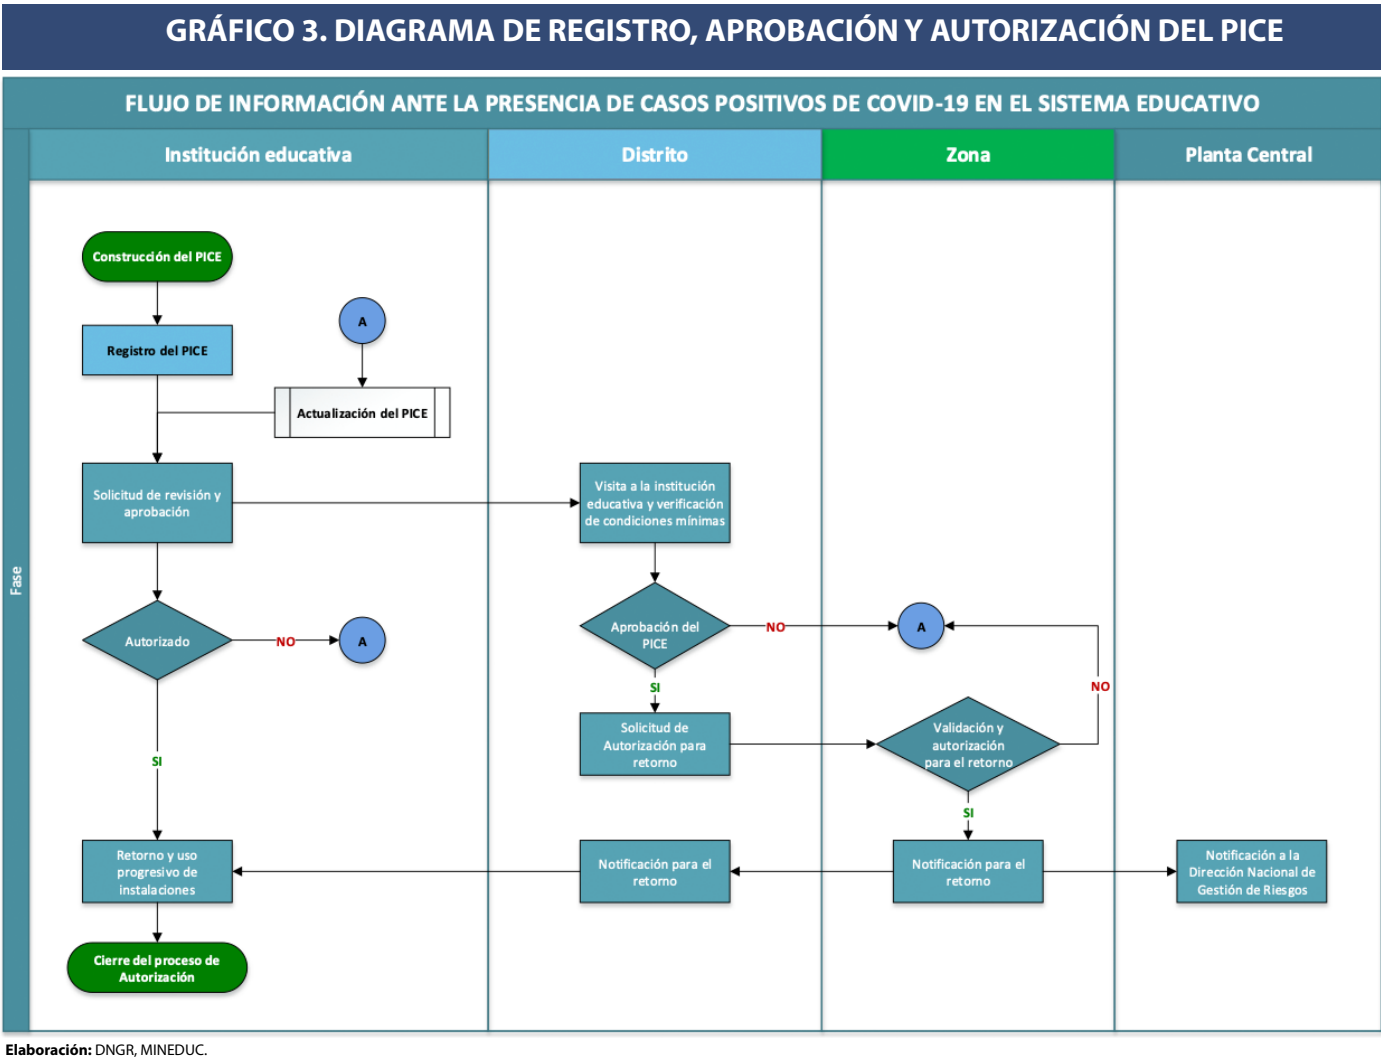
GRÁFICO 3. DIAGRAMA DE REGISTRO, APROBACIÓN Y AUTORIZACIÓN DEL PICE

FLUJO DE INFORMACIÓN ANTE LA PRESENCIA DE CASOS POSITIVOS DE COVID-19 EN EL SISTEMA EDUCATIVO

Fase

Institución educativa

Distrito

Zona

Planta Central

Construcción del PICE

Registro del PICE

A

Actualización del PICE

Solicitud de revisión y aprobación

Visita a la institución educativa y verificación de condiciones mínimas

Autorizado

NO

A

Aprobación del PICE

NO

A

SI

NO

Solicitud de Autorización para retorno

Validación y autorización para el retorno

SI

SI

Retorno y uso progresivo de instalaciones

Notificación para el retorno

Notificación para el retorno

Notificación a la Dirección Nacional de Gestión de Riesgos

Cierre del proceso de Autorización

Elaboración: DNGR, MINEDUC.